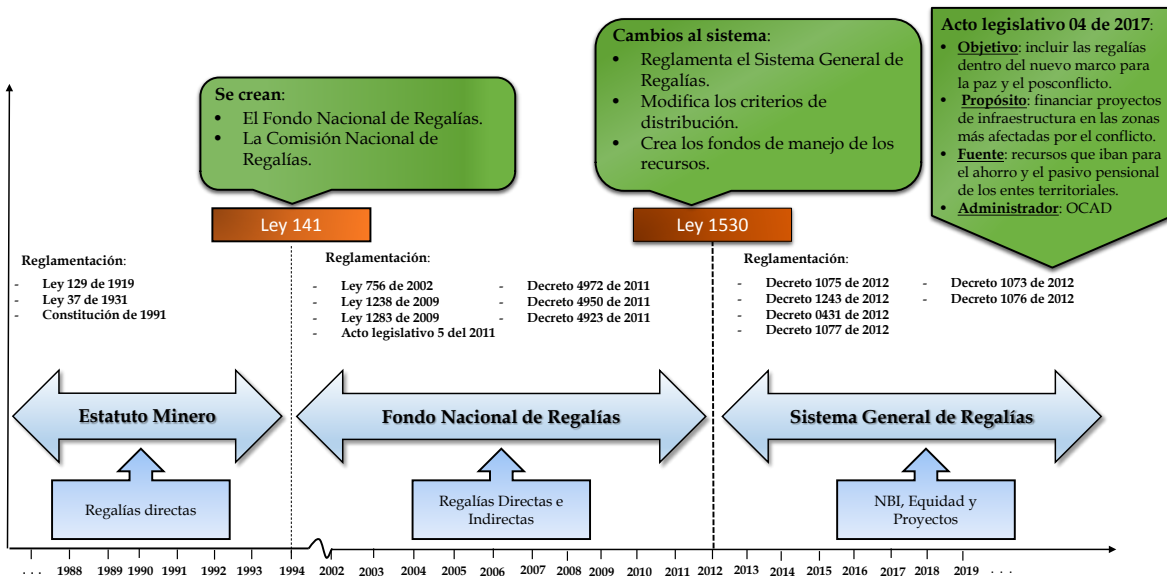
Se crean:
- El Fondo Nacional de Regalías.
- La Comisión Nacional de Regalías.

Cambios al sistema:
- Reglamenta el Sistema General de Regalías.
- Modifica los criterios de distribución.
- Crea los fondos de manejo de los recursos.

Acto legislativo 04 de 2017:
- Objetivo: incluir las regalías dentro del nuevo marco para la paz y el posconflicto.
- Propósito: financiar proyectos de infraestructura en las zonas más afectadas por el conflicto.
- Fuente: recursos que iban para el ahorro y el pasivo pensional de los entes territoriales.
- Administrador: OCAD

Ley 141

Ley 1530

Reglamentación:
- Ley 129 de 1919
- Ley 37 de 1931
- Constitución de 1991

Reglamentación:
- Ley 756 de 2002
- Ley 1238 de 2009
- Ley 1283 de 2009
- Acto legislativo 5 del 2011
- Decreto 4972 de 2011
- Decreto 4950 de 2011
- Decreto 4923 de 2011

Reglamentación:
- Decreto 1075 de 2012
- Decreto 1243 de 2012
- Decreto 0431 de 2012
- Decreto 1077 de 2012
- Decreto 1073 de 2012
- Decreto 1076 de 2012

Estatuto Minero

Fondo Nacional de Regalías

Sistema General de Regalías

Regalías directas

Regalías Directas e Indirectas

NBI, Equidad y Proyectos

... 1988 1989 1990 1991 1992 1993 1994 2002 2003 2004 2005 2006 2007 2008 2009 2010 2011 2012 2013 2014 2015 2016 2017 2018 2019 ...